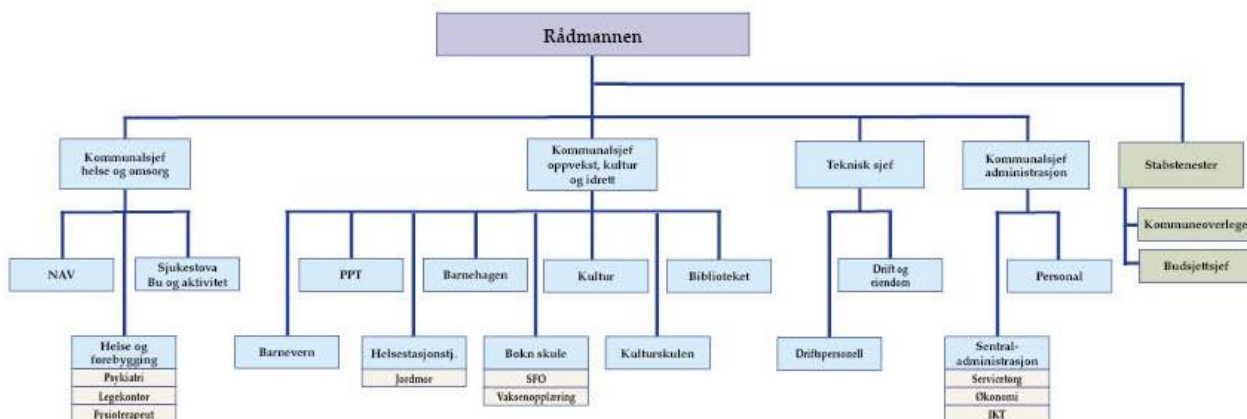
Rådmannen

Kommunalsjef helse og omsorg

NAV

Sjukestova Bu og aktivitet

Helse og førebygging
Psykiatri
Legekontor
Fysioterapeut

Kommunalsjef oppvekst, kultur og idrett

PPT

Barnehagen

Kultur

Biblioteket

Barnevern

Helsestasjonstj.
Jordmør

Bokn skule
SFO
Vaksenopplæring

Kulturskulen

Teknisk sjef

Drift og eiendom

Driftspersonell

Kommunalsjef administrasjon

Personal

Sentral-administrasjon
Servicetorg
Økonomi
IKT

Stabstenester

Kommuneoverlege

Budsjettsjef